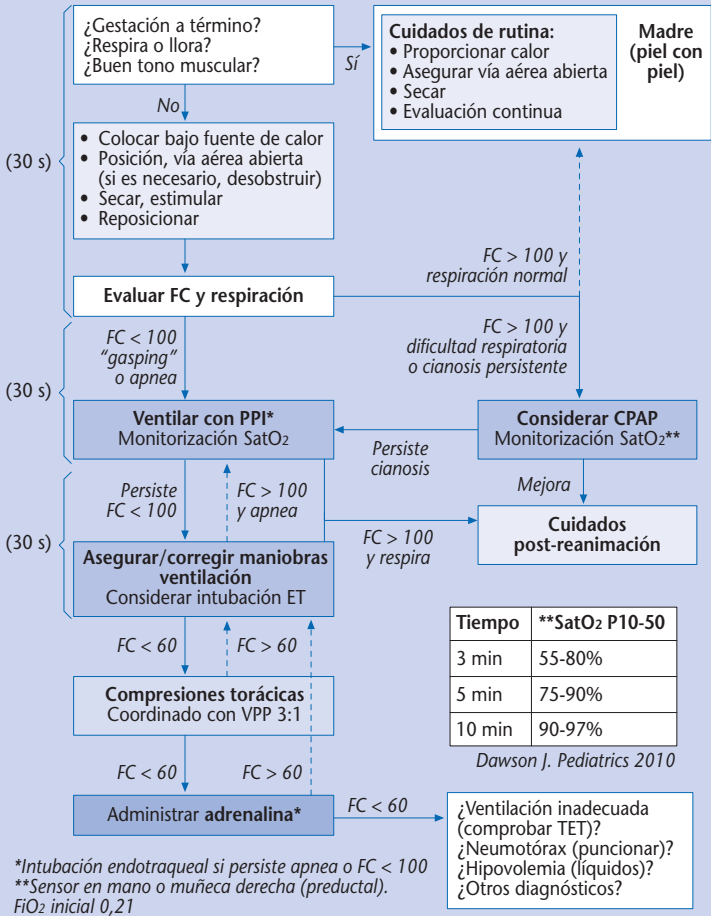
¿Gestación a término?
¿Respira o llora?
¿Buen tono muscular?

Sí

Cuidados de rutina:
• Proporcionar calor
• Asegurar vía aérea abierta
• Secar
• Evaluación continua

Madre (piel con piel)

No

(30 s)

• Colocar bajo fuente de calor
• Posición, vía aérea abierta (si es necesario, desobstruir)
• Secar, estimular
• Reposicionar

FC > 100 y respiración normal

Evaluar FC y respiración

FC < 100 "gasping" o apnea

FC > 100 y dificultad respiratoria o cianosis persistente

(30 s)

Ventilar con PPI*
Monitorización $SatO_2$

Persiste cianosis

Considerar CPAP
Monitorización $SatO_2$**

Mejora

Persiste FC < 100

FC > 100 y apnea

FC > 100 y respira

Cuidados post-reanimación

(30 s)

Asegurar/corregir maniobras ventilación
Considerar intubación ET

FC < 60

FC > 60

| Tiempo | **$SatO_2$ P10-50 |
|---|---|
| 3 min | 55-80% |
| 5 min | 75-90% |
| 10 min | 90-97% |

Compresiones torácicas
Coordinado con VPP 3:1

Dawson J. Pediatrics 2010

FC < 60

FC > 60

Administrar adrenalina*

FC < 60

¿Ventilación inadecuada (comprobar TET)?
¿Neumotórax (puncionar)?
¿Hipovolemia (líquidos)?
¿Otros diagnósticos?

*Intubación endotraqueal si persiste apnea o FC < 100
**Sensor en mano o muñeca derecha (preductal).
$FiO_2$ inicial 0,21